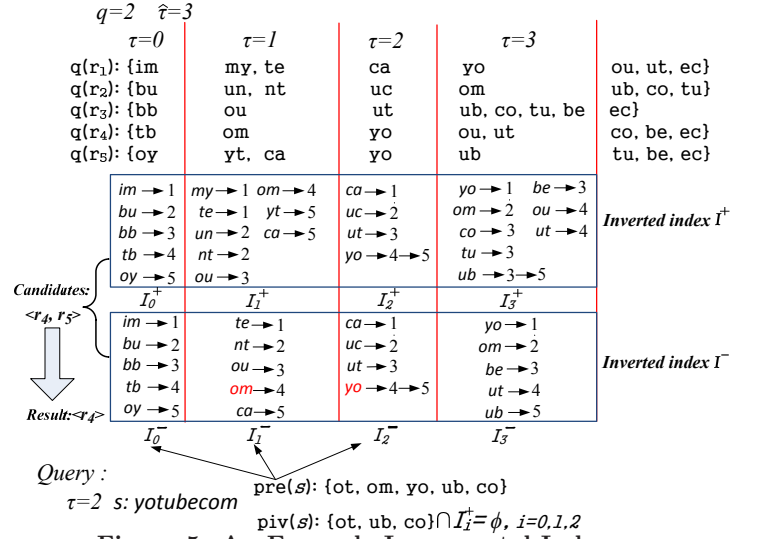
$q=2$ $\hat{\tau}=3$

| | $\tau=0$ | $\tau=1$ | $\tau=2$ | $\tau=3$ | |
|---|---|---|---|---|---|
| q(r$_1$): | {im | my, te | ca | yo | ou, ut, ec} |
| q(r$_2$): | {bu | un, nt | uc | om | ub, co, tu} |
| q(r$_3$): | {bb | ou | ut | ub, co, tu, be | ec} |
| q(r$_4$): | {tb | om | yo | ou, ut | co, be, ec} |
| q(r$_5$): | {oy | yt, ca | yo | ub | tu, be, ec} |

| $I_0^+$ | $I_1^+$ | $I_2^+$ | $I_3^+$ |
|---|---|---|---|
| im → 1 | my → 1 om → 4 | ca → 1 | yo → 1 be → 3 |
| bu → 2 | te → 1 yt → 5 | uc → 2 | om → 2 ou → 4 |
| bb → 3 | un → 2 ca → 5 | ut → 3 | co → 3 ut → 4 |
| tb → 4 | nt → 2 | yo → 4 → 5 | tu → 3 |
| oy → 5 | ou → 3 | | ub → 3 → 5 |

Inverted index $I^+$

Candidates: <$r_4$, $r_5$>

| $I_0^-$ | $I_1^-$ | $I_2^-$ | $I_3^-$ |
|---|---|---|---|
| im → 1 | te → 1 | ca → 1 | yo → 1 |
| bu → 2 | nt → 2 | uc → 2 | om → 2 |
| bb → 3 | ou → 3 | ut → 3 | be → 3 |
| tb → 4 | om → 4 | yo → 4 → 5 | ut → 4 |
| oy → 5 | ca → 5 | | ub → 5 |

Inverted index $I^-$

Result:<$r_4$>

Query :
$\tau=2$ s: yotubecom

pre($s$): {ot, om, yo, ub, co}

piv($s$): {ot, ub, co}$\cap I_i^+=\phi$, $i=0,1,2$

Figure 5: An Example Incremental Index